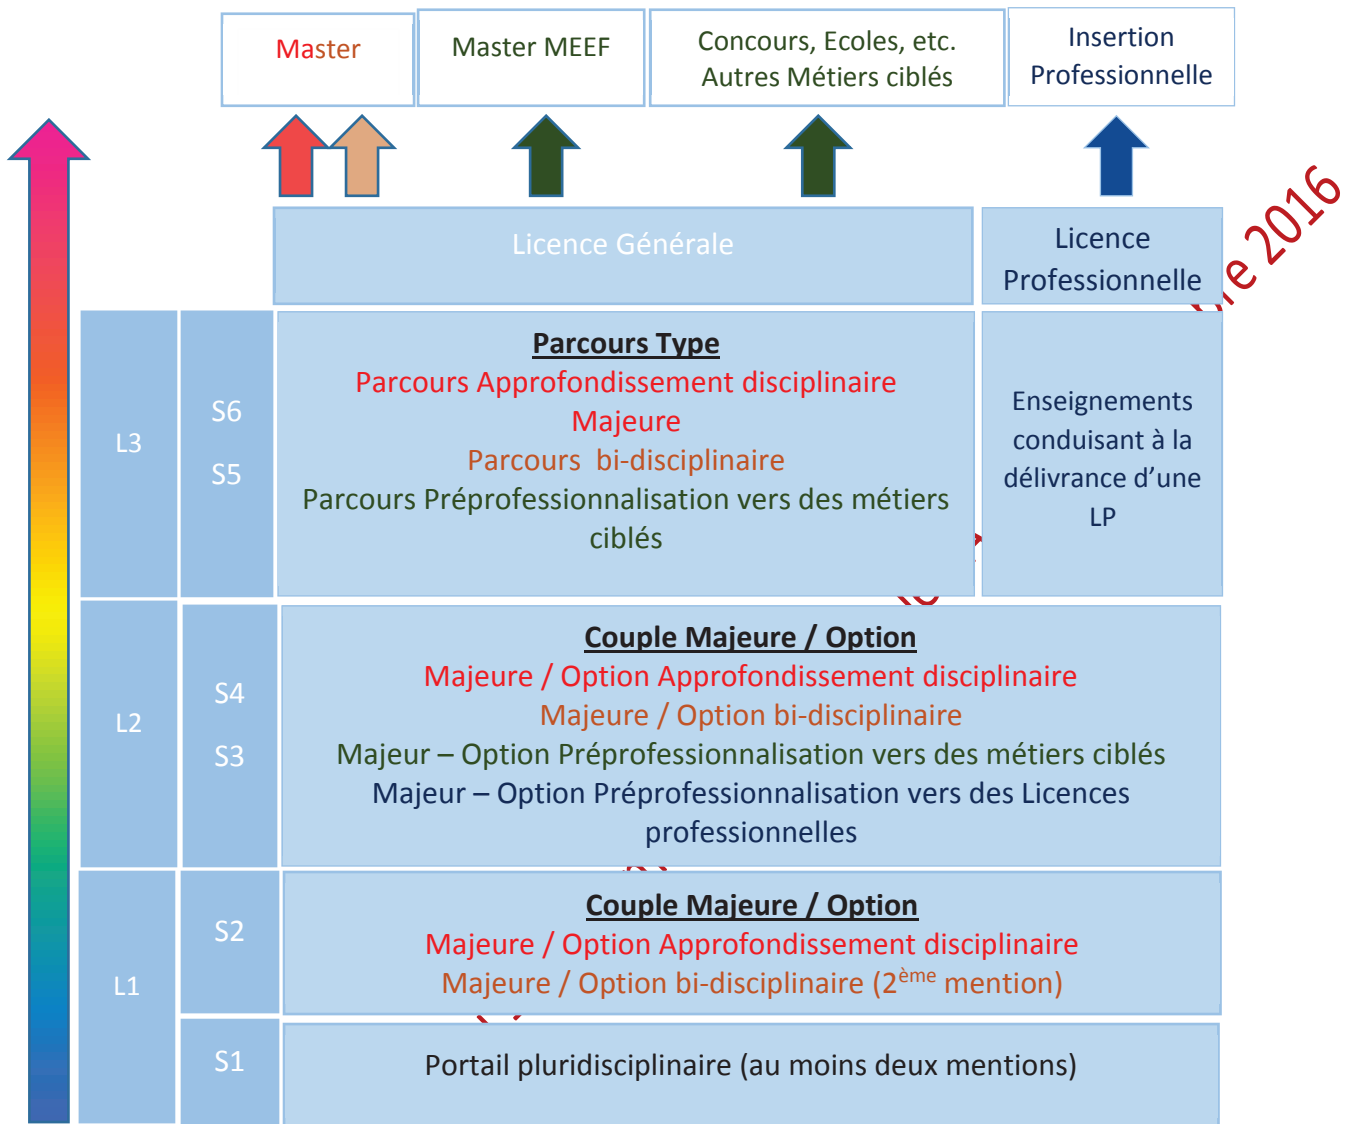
Master

Master MEEF

Concours, Ecoles, etc.
Autres Métiers ciblés

Insertion
Professionnelle

Licence Générale

Licence
Professionnelle

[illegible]e 2016

L3

S6

S5

**Parcours Type**
Parcours Approfondissement disciplinaire
Majeure
Parcours bi-disciplinaire
Parcours Préprofessionnalisation vers des métiers ciblés

Enseignements conduisant à la délivrance d'une LP

L2

S4

S3

**Couple Majeure / Option**
Majeure / Option Approfondissement disciplinaire
Majeure / Option bi-disciplinaire
Majeur – Option Préprofessionnalisation vers des métiers ciblés
Majeur – Option Préprofessionnalisation vers des Licences professionnelles

L1

S2

**Couple Majeure / Option**
Majeure / Option Approfondissement disciplinaire
Majeure / Option bi-disciplinaire (2$^{ème}$ mention)

S1

Portail pluridisciplinaire (au moins deux mentions)